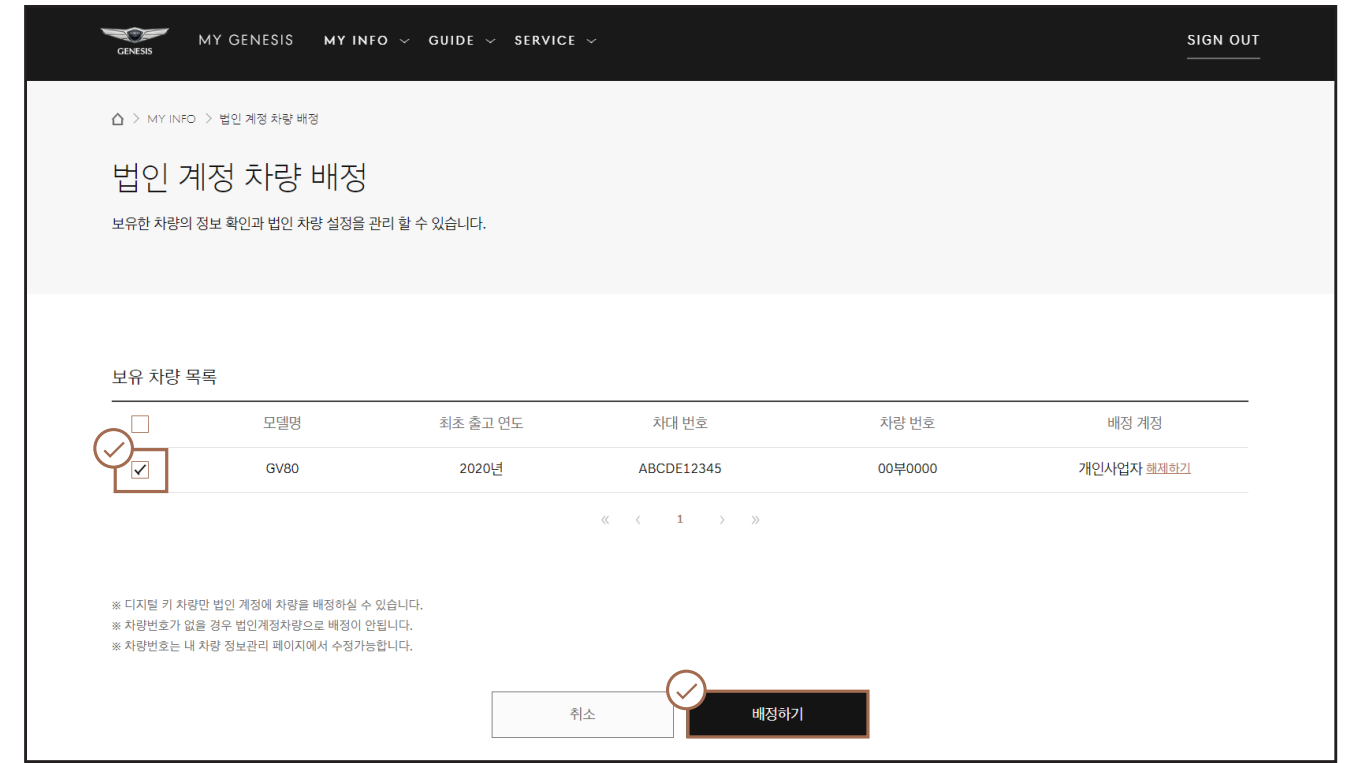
GENESIS MY GENESIS MY INFO GUIDE SERVICE SIGN OUT

MY INFO > 법인 계정 차량 배정

법인 계정 차량 배정

보유한 차량의 정보 확인과 법인 차량 설정을 관리 할 수 있습니다.

보유 차량 목록

| | 모델명 | 최초 출고 연도 | 차대 번호 | 차량 번호 | 배정 계정 |
|---|---|---|---|---|---|
| ✓ | GV80 | 2020년 | ABCDE12345 | 00부0000 | 개인사업자 해제하기 |

« ‹ 1 › »

※ 디지털 키 차량만 법인 계정에 차량을 배정하실 수 있습니다.
※ 차량번호가 없을 경우 법인계정차량으로 배정이 안됩니다.
※ 차량번호는 내 차량 정보관리 페이지에서 수정가능합니다.

취소 배정하기